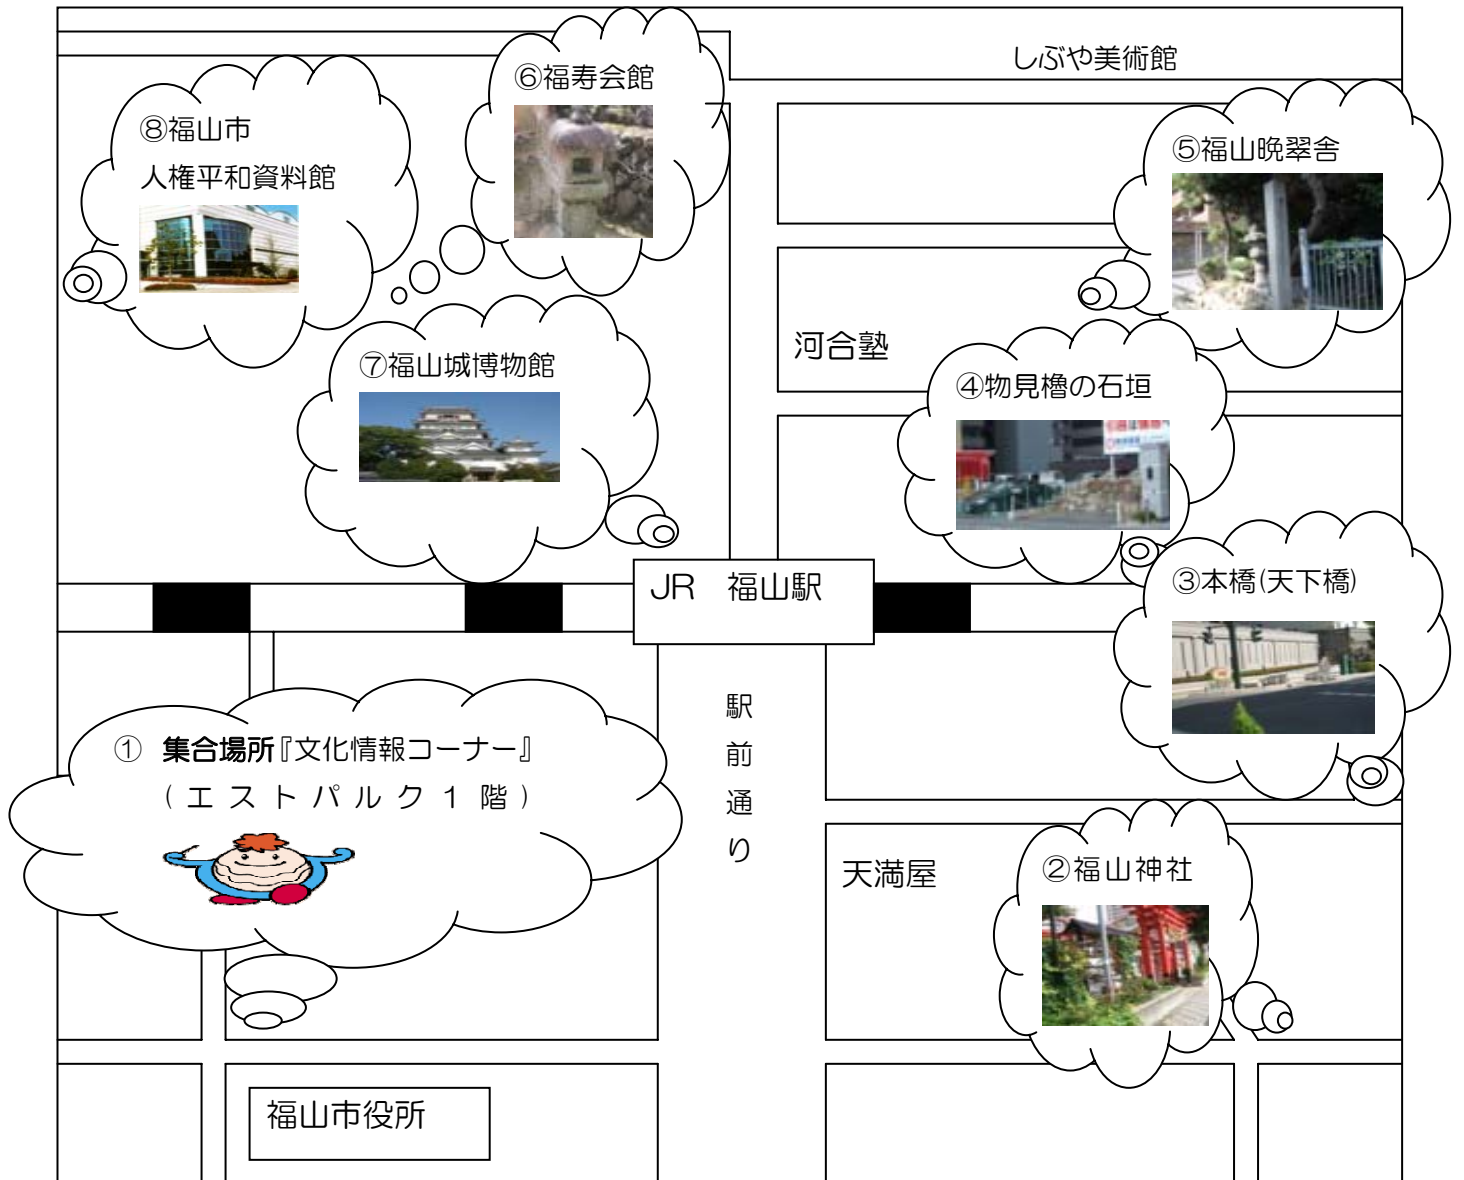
⑥福寿会館

しぶや美術館

⑧福山市
人権平和資料館

⑤福山晩翠舎

河合塾

⑦福山城博物館

④物見櫓の石垣

JR　福山駅

③本橋(天下橋)

駅
前
通
り

① 集合場所『文化情報コーナー』
（エストパルク１階）

天満屋

②福山神社

福山市役所